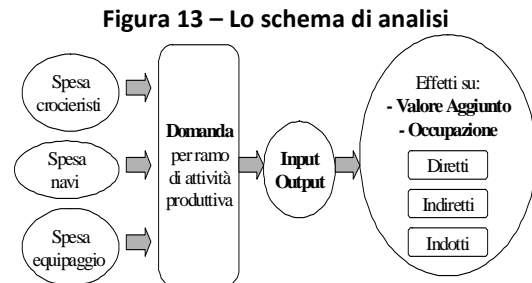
Figura 13 – Lo schema di analisi

Spesa crocieristi

Spesa navi

Spesa equipaggio

Domanda per ramo di attività produttiva

Input Output

Effetti su:
- Valore Aggiunto
- Occupazione

Diretti

Indiretti

Indotti